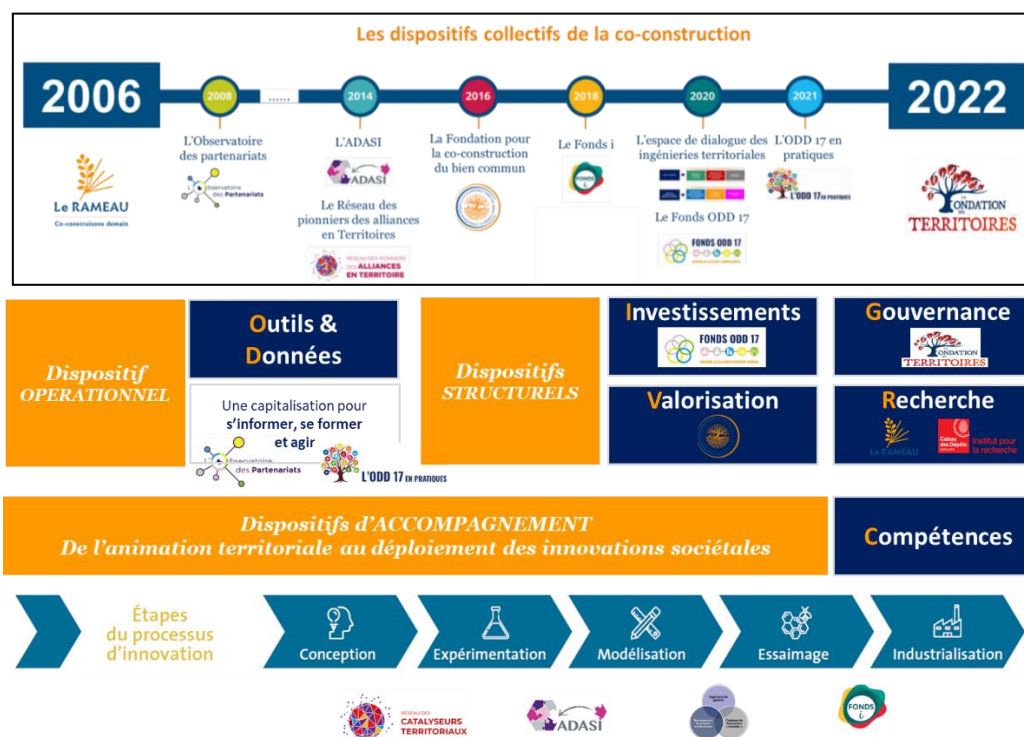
Les dispositifs collectifs de la co-construction

2006

2008 ...... 2014 2016 2018 2020 2021

2022

Le RAMEAU
Co-construisons demain

L'Observatoire des partenariats

L'Observatoire des Partenariats

L'ADASI

ADASI

Le Réseau des pionniers des alliances en Territoires

RÉSEAU DES PIONNIERS DES ALLIANCES EN TERRITOIRE

La Fondation pour la co-construction du bien commun

Le Fonds i

FONDS i

L'espace de dialogue des ingénieries territoriales

Le Fonds ODD 17

FONDS ODD 17

L'ODD 17 en pratiques

L'ODD 17 EN PRATIQUES

FONDATION DES TERRITOIRES

Dispositif OPERATIONNEL

Outils & Données

Une capitalisation pour s'informer, se former et agir

L'Observatoire des Partenariats

L'ODD 17 EN PRATIQUES

Dispositifs STRUCTURELS

Investissements

FONDS ODD 17

Gouvernance

FONDATION DES TERRITOIRES

Valorisation

Recherche

Le RAMEAU

Caisse des Dépôts

Institut pour la recherche

Dispositifs d'ACCOMPAGNEMENT
De l'animation territoriale au déploiement des innovations sociétales

Compétences

Étapes du processus d'innovation

Conception

Expérimentation

Modélisation

Essaimage

Industrialisation

RÉSEAU DES CATALYSEURS TERRITORIAUX

ADASI

FONDS i